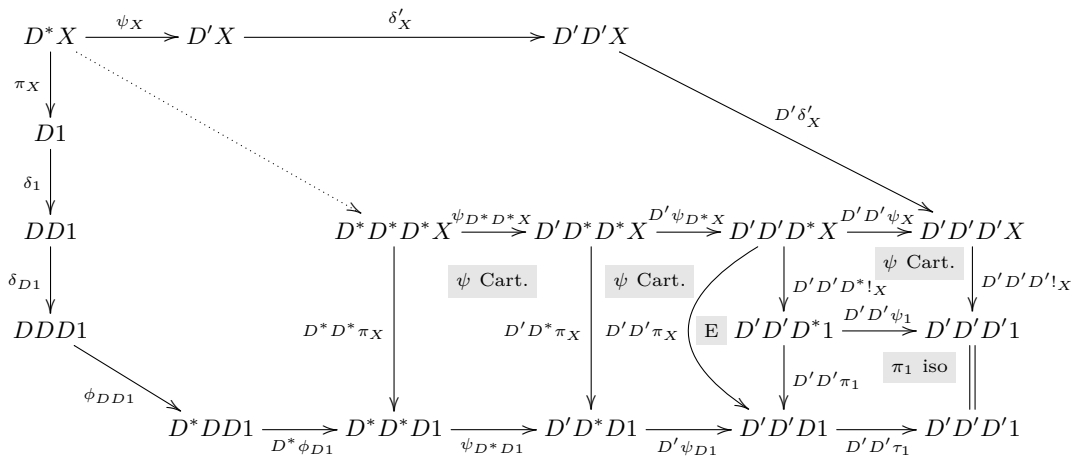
$D^*X \xrightarrow{\psi_X} D'X \xrightarrow{\delta'_X} D'D'X$

$\pi_X$

$D1$

$\delta_1$

$DD1$

$\delta_{D1}$

$DDD1$

$\phi_{DD1}$

$D'\delta'_X$

$D^*D^*D^*X \xrightarrow{\psi_{D^*D^*X}} D'D^*D^*X \xrightarrow{D'\psi_{D^*X}} D'D'D^*X \xrightarrow{D'D'\psi_X} D'D'D'X$

$\psi$ Cart.

$\psi$ Cart.

$\psi$ Cart.

$D'D'D^*!_X$

$D'D'D'!_X$

$D^*D^*\pi_X$

$D'D^*\pi_X$

$D'D'\pi_X$

E

$D'D'D^*1 \xrightarrow{D'D'\psi_1} D'D'D'1$

$\pi_1$ iso

$D'D'\pi_1$

$D^*DD1 \xrightarrow{D^*\phi_{D1}} D^*D^*D1 \xrightarrow{\psi_{D^*D1}} D'D^*D1 \xrightarrow{D'\psi_{D1}} D'D'D1 \xrightarrow{D'D'\tau_1} D'D'D'1$